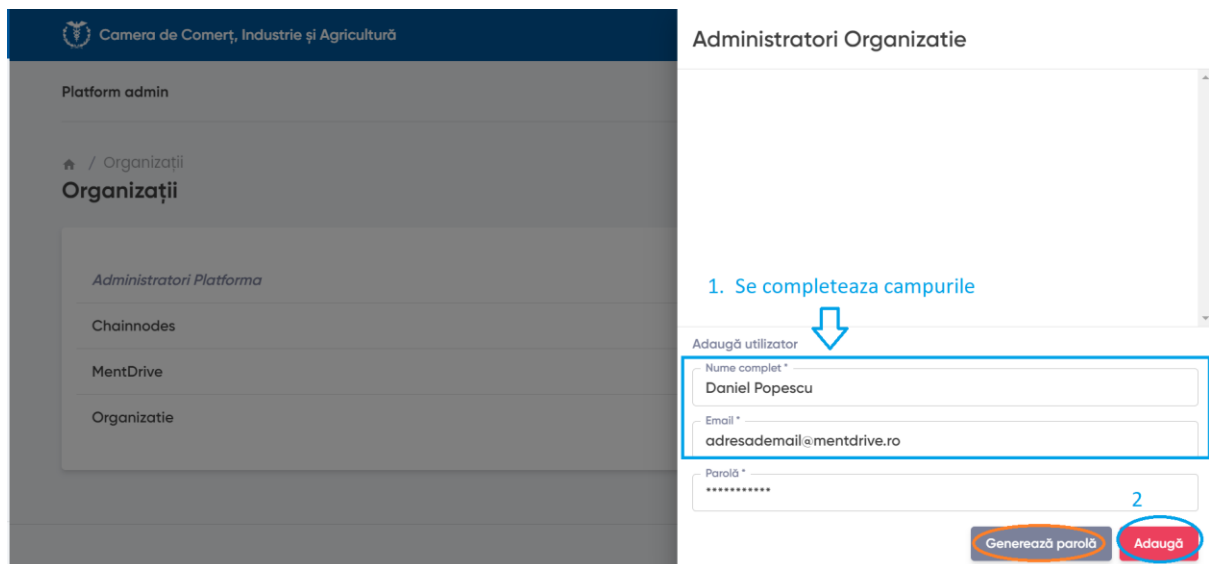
Camera de Comerț, Industrie și Agricultură

Platform admin

/ Organizații

Organizații

Administratori Platforma

Chainnodes

MentDrive

Organizatie

Administratori Organizatie

1. Se completeaza campurile

Adaugă utilizator

Nume complet *

Daniel Popescu

Email *

adresademail@mentdrive.ro

Parolă *

•••••••••••

2

Generează parolă

Adaugă